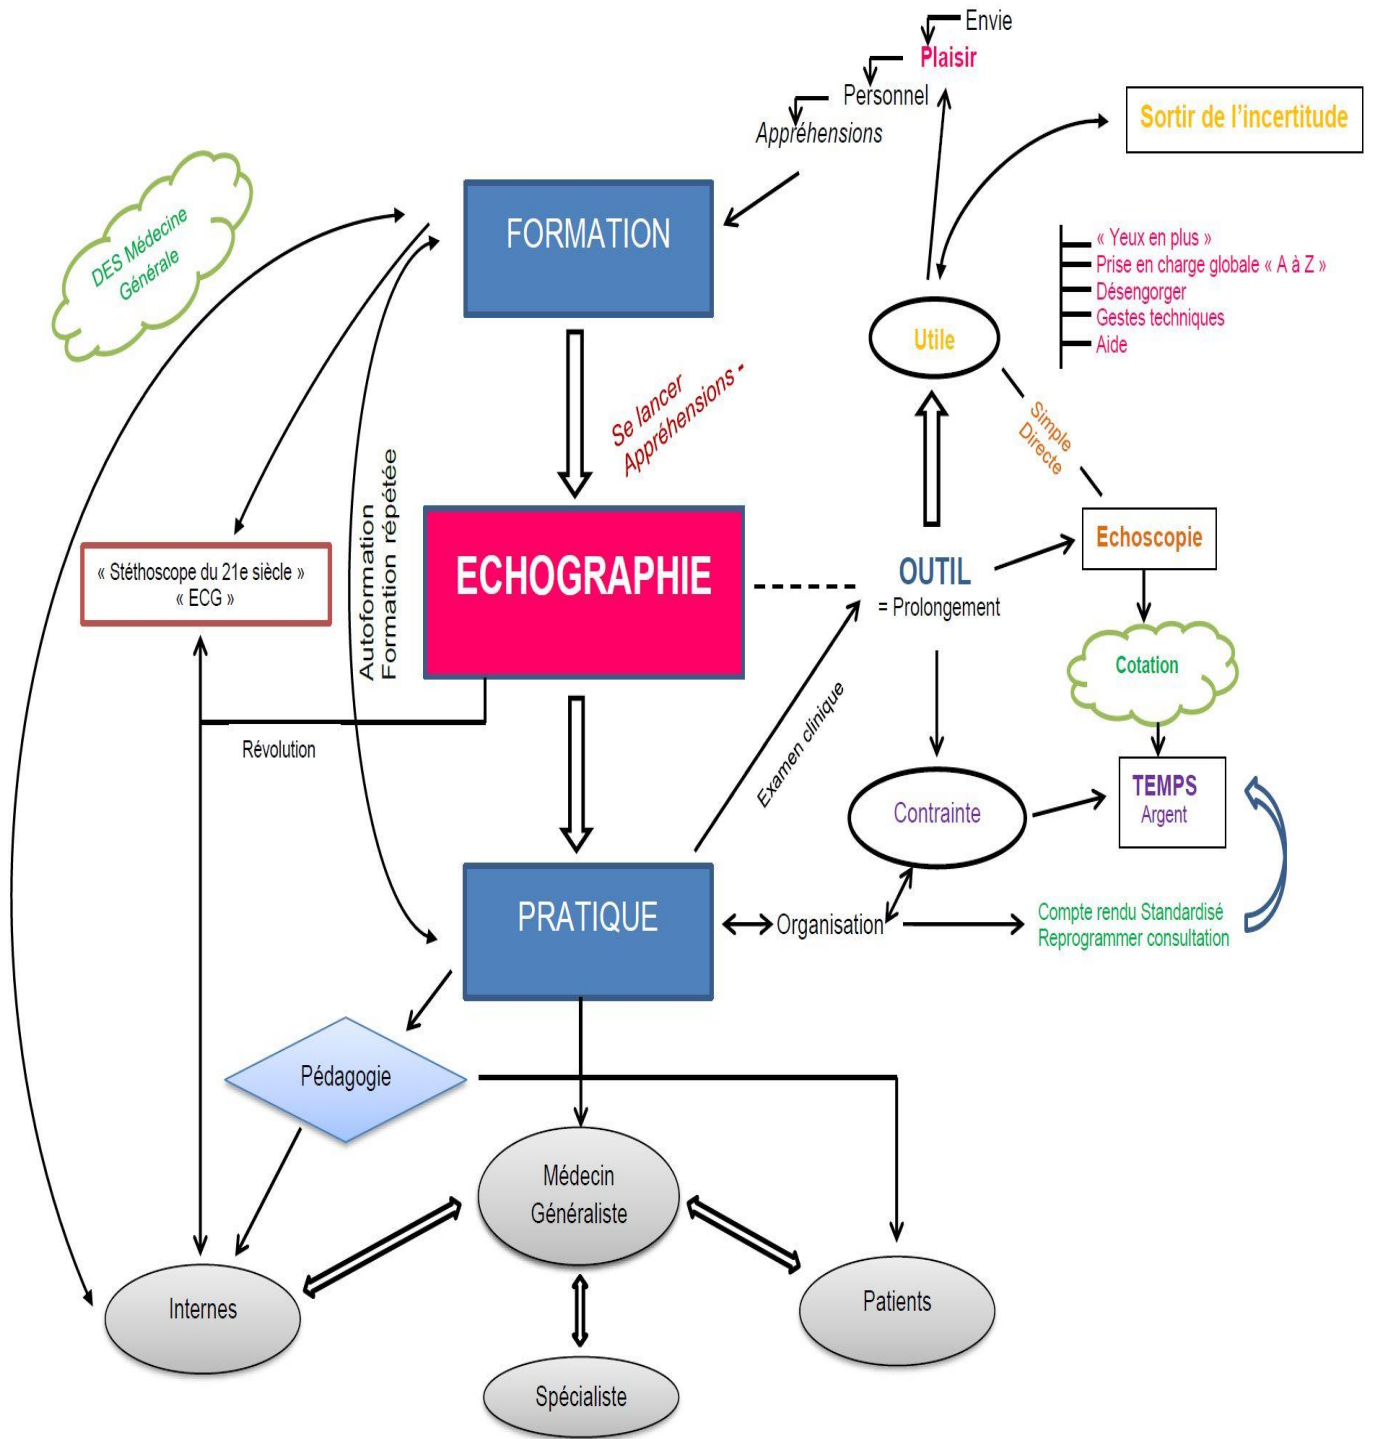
Envie
Plaisir
Personnel
Appréhensions

Sortir de l'incertitude

DES Médecine Générale

FORMATION

« Yeux en plus »
Prise en charge globale « A à Z »
Désengorger
Gestes techniques
Aide

Utile

Se lancer
Appréhensions -

Simple
Directe

Autoformation
Formation répétée

« Stéthoscope du 21e siècle »
« ECG »

ECHOGRAPHIE

OUTIL
= Prolongement

Echoscopie

Cotation

Révolution

Examen clinique

Contrainte

TEMPS
Argent

PRATIQUE

Organisation

Compte rendu Standardisé
Reprogrammer consultation

Pédagogie

Médecin Généraliste

Internes

Patients

Spécialiste